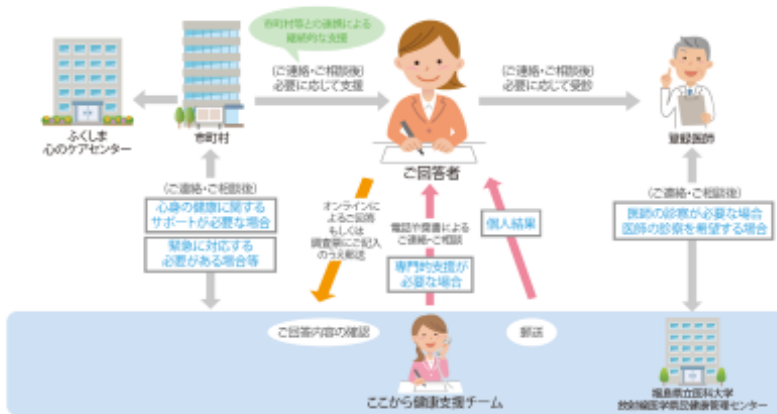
市町村等との連携による継続的な支援

（ご連絡・ご相談後）必要に応じて支援

（ご連絡・ご相談後）必要に応じて受診

ふくしま心のケアセンター

市町村

ご回答者

登録医師

（ご連絡・ご相談後）

心身の健康に関するサポートが必要な場合

緊急に対応する必要がある場合等

オンラインによるご回答もしくは調査票にご記入のうえ郵送

電話や書面によるご連絡・ご相談

個人結果

専門的支援が必要な場合

（ご連絡・ご相談後）

医師の診察が必要な場合
医師の診察を希望する場合

ご回答内容の確認

郵送

こころの健康支援チーム

福島県立医科大学
放射線医学県民健康管理センター